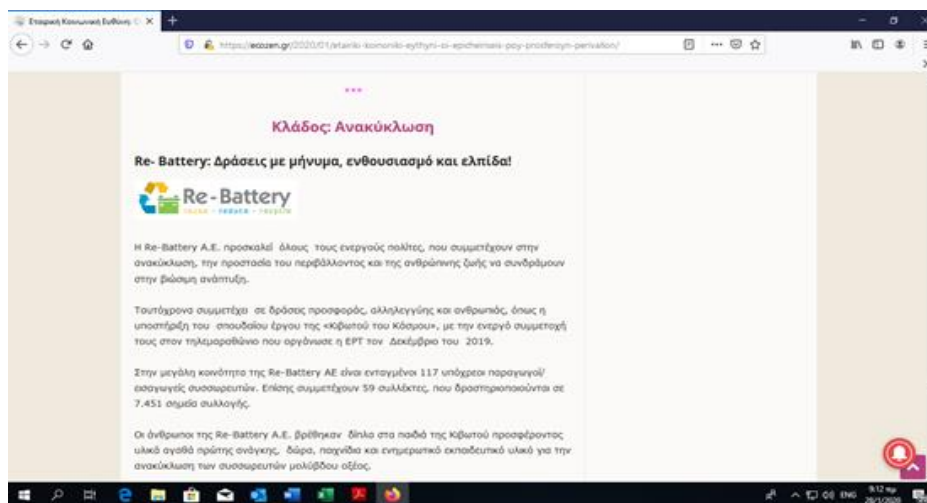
Εταιρική Κοινωνική Ευθύνη

https://ecozen.gr/2020/01/etairiki-koinoniki-eythyni-oi-epicheiriseis-poy-prosferoyn-perivalon/

Κλάδος: Ανακύκλωση

Re- Battery: Δράσεις με μήνυμα, ενθουσιασμό και ελπίδα!

Re-Battery
reuse - reduce - recycle

Η Re-Battery Α.Ε. προσκαλεί όλους τους ενεργούς πολίτες, που συμμετέχουν στην ανακύκλωση, την προστασία του περιβάλλοντος και της ανθρώπινης ζωής να συνδράμουν στην βιώσιμη ανάπτυξη.

Ταυτόχρονα συμμετέχει σε δράσεις προσφοράς, αλληλεγγύης και ανθρωπιάς, όπως η υποστήριξη του σπουδαίου έργου της «Κιβωτού του Κόσμου», με την ενεργό συμμετοχή τους στον τηλεμαραθώνιο που οργάνωσε η ΕΡΤ τον Δεκέμβριο του 2019.

Στην μεγάλη κοινότητα της Re-Battery ΑΕ είναι ενταγμένοι 117 υπόχρεοι παραγωγοί/εισαγωγείς συσσωρευτών. Επίσης συμμετέχουν 59 συλλέκτες, που δραστηριοποιούνται σε 7.451 σημεία συλλογής.

Οι άνθρωποι της Re-Battery Α.Ε. βρέθηκαν δίπλα στα παιδιά της Κιβωτού προσφέροντας υλικά αγαθά πρώτης ανάγκης, δώρα, παιχνίδια και ενημερωτικό εκπαιδευτικό υλικό για την ανακύκλωση των συσσωρευτών μολύβδου οξέος.

ENG 9:12 πμ 28/1/2020